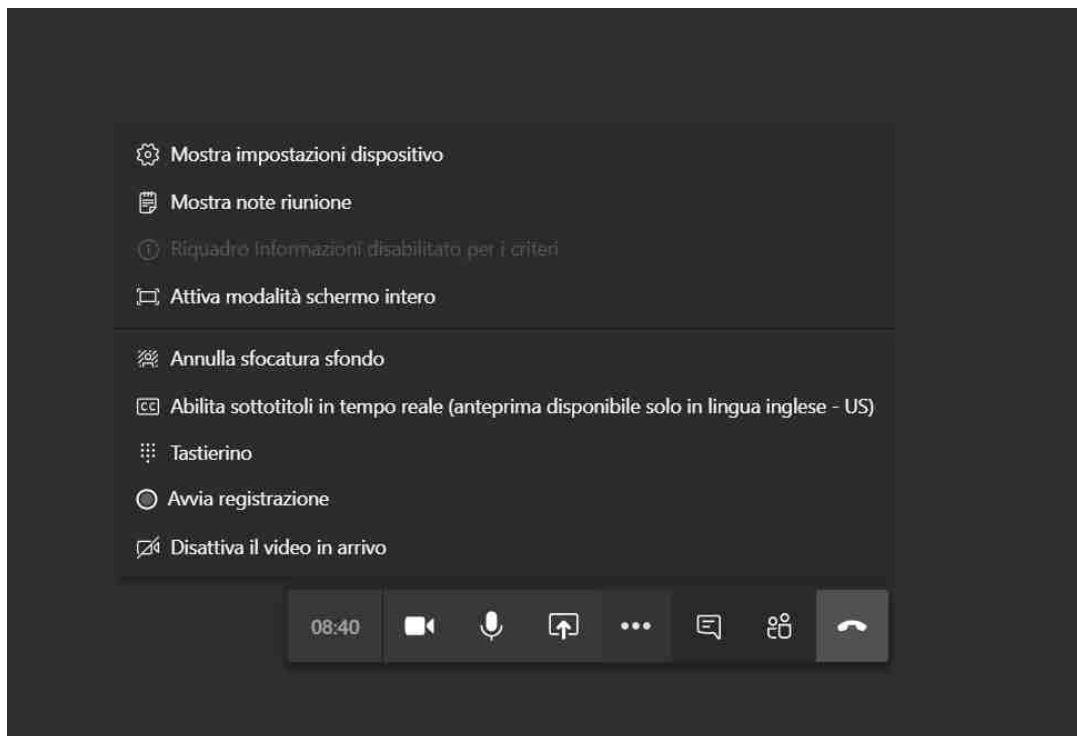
Mostra impostazioni dispositivo

Mostra note riunione

Riquadro informazioni disabilitato per i criteri

Attiva modalità schermo intero

Annulla sfocatura sfondo

Abilita sottotitoli in tempo reale (anteprima disponibile solo in lingua inglese - US)

Tastierino

Avvia registrazione

Disattiva il video in arrivo

08:40